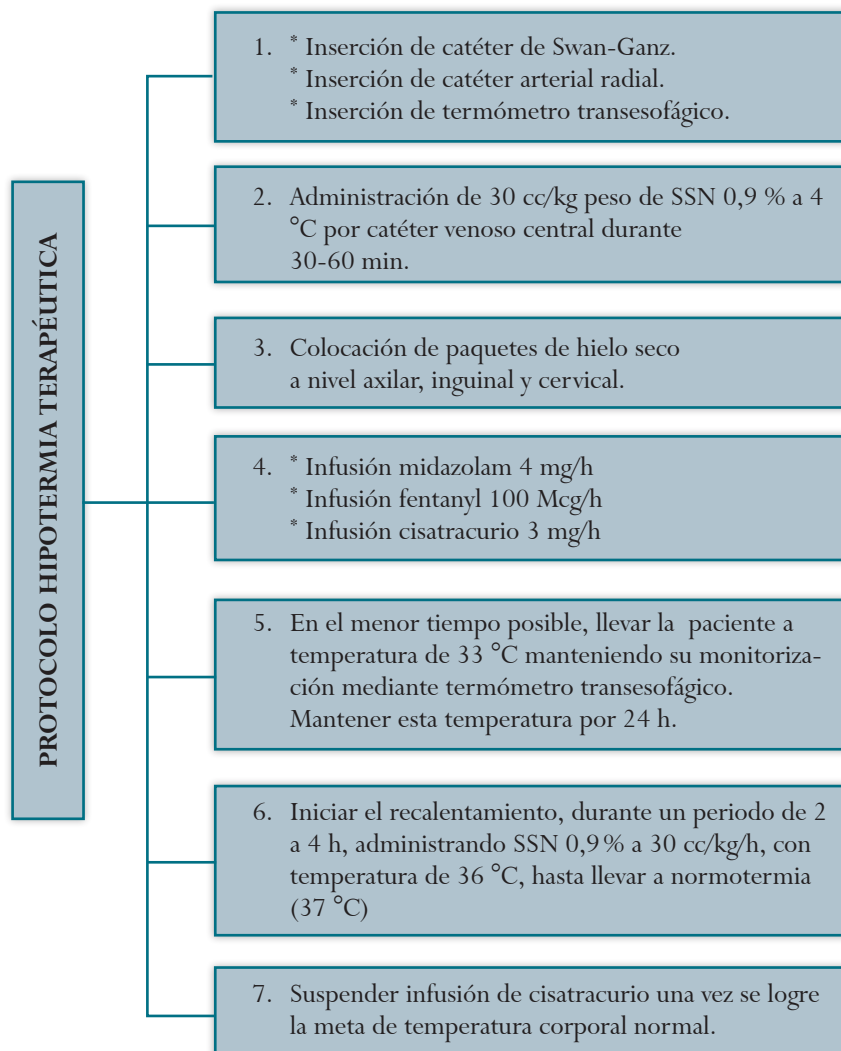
PROTOCOLO HIPOTERMIA TERAPÉUTICA

1. * Inserción de catéter de Swan-Ganz.
* Inserción de catéter arterial radial.
* Inserción de termómetro transesofágico.

2. Administración de 30 cc/kg peso de SSN 0,9 % a 4 °C por catéter venoso central durante 30-60 min.

3. Colocación de paquetes de hielo seco a nivel axilar, inguinal y cervical.

4. * Infusión midazolam 4 mg/h
* Infusión fentanyl 100 Mcg/h
* Infusión cisatracurio 3 mg/h

5. En el menor tiempo posible, llevar la paciente a temperatura de 33 °C manteniendo su monitorización mediante termómetro transesofágico. Mantener esta temperatura por 24 h.

6. Iniciar el recalentamiento, durante un periodo de 2 a 4 h, administrando SSN 0,9 % a 30 cc/kg/h, con temperatura de 36 °C, hasta llevar a normotermia (37 °C)

7. Suspender infusión de cisatracurio una vez se logre la meta de temperatura corporal normal.